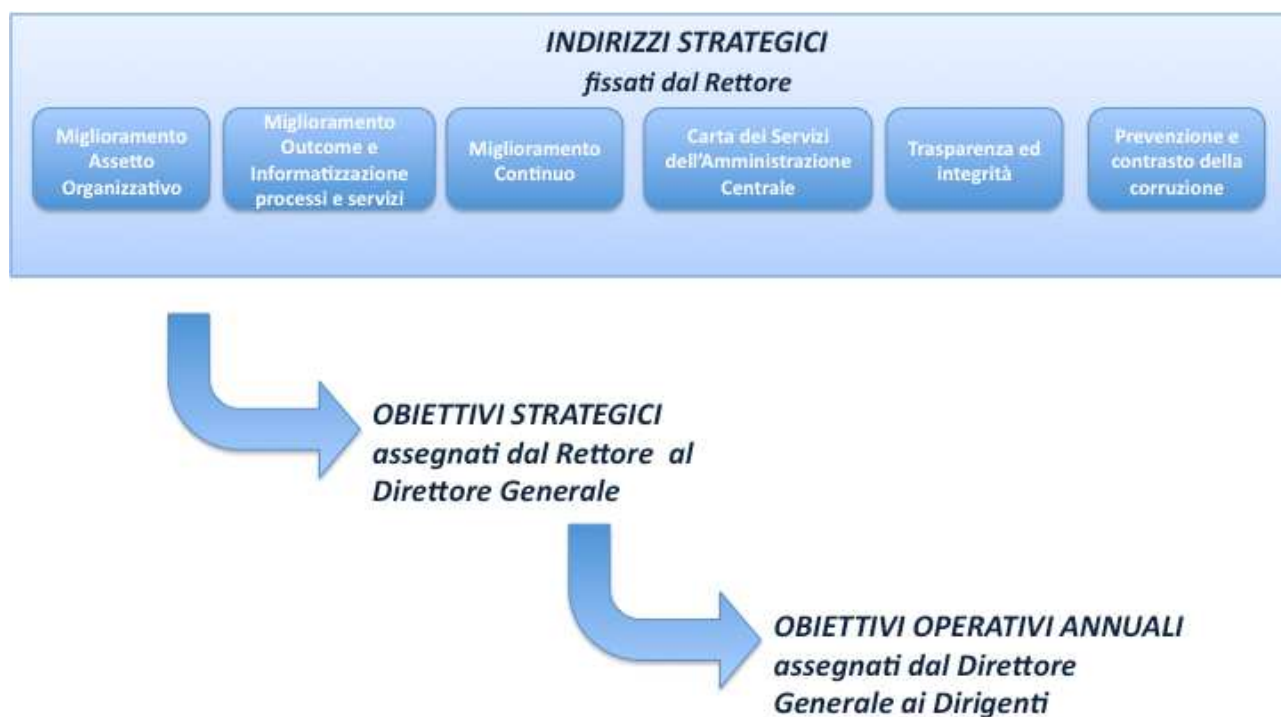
INDIRIZZI STRATEGICI
fissati dal Rettore

Miglioramento Assetto Organizzativo

Miglioramento Outcome e Informatizzazione processi e servizi

Miglioramento Continuo

Carta dei Servizi dell'Amministrazione Centrale

Trasparenza ed integrità

Prevenzione e contrasto della corruzione

OBIETTIVI STRATEGICI assegnati dal Rettore al Direttore Generale

OBIETTIVI OPERATIVI ANNUALI assegnati dal Direttore Generale ai Dirigenti